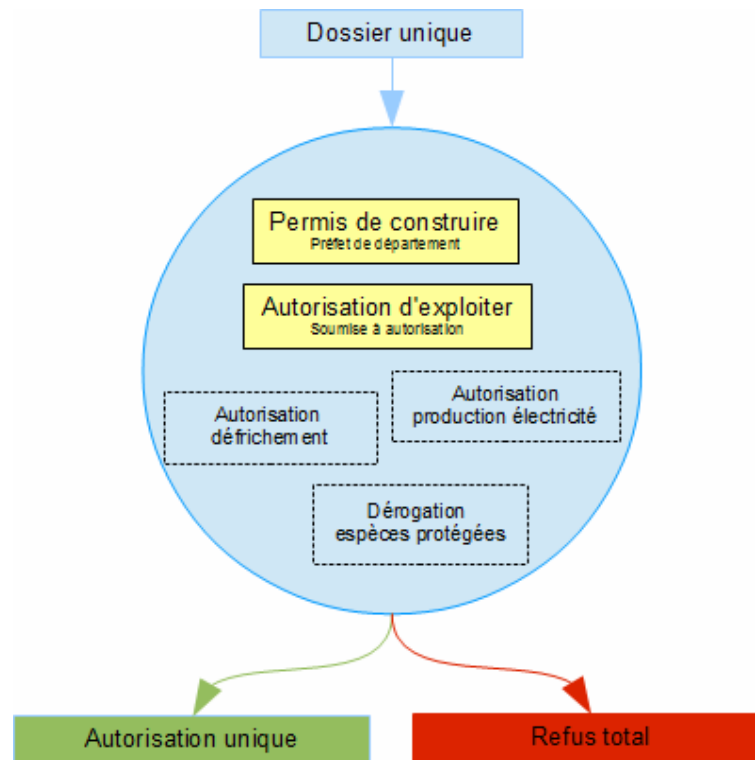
Dossier unique

Permis de construire
Préfet de département

Autorisation d'exploiter
Soumise à autorisation

Autorisation défrichement

Autorisation production électricité

Dérogation espèces protégées

Autorisation unique

Refus total